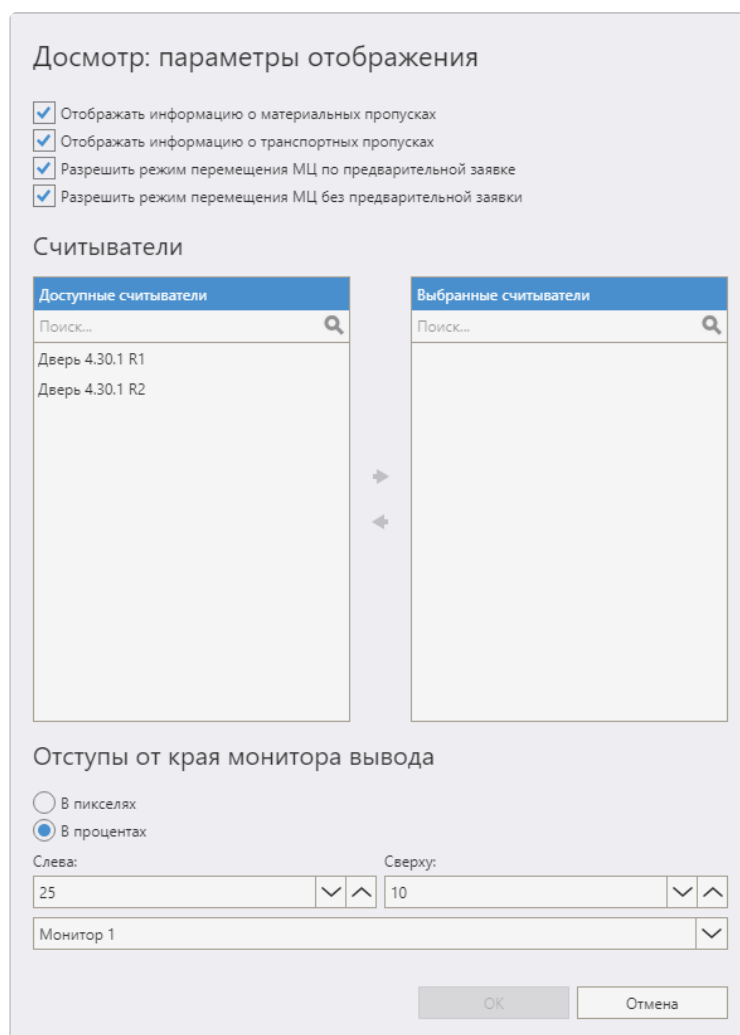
Досмотр: параметры отображения

Отображать информацию о материальных пропусках
Отображать информацию о транспортных пропусках
Разрешить режим перемещения МЦ по предварительной заявке
Разрешить режим перемещения МЦ без предварительной заявки

Считыватели

Доступные считыватели
Поиск...
Дверь 4.30.1 R1
Дверь 4.30.1 R2

Выбранные считыватели
Поиск...

Отступы от края монитора вывода

В пикселях
В процентах

Слева:
25

Сверху:
10

Монитор 1

OK
Отмена